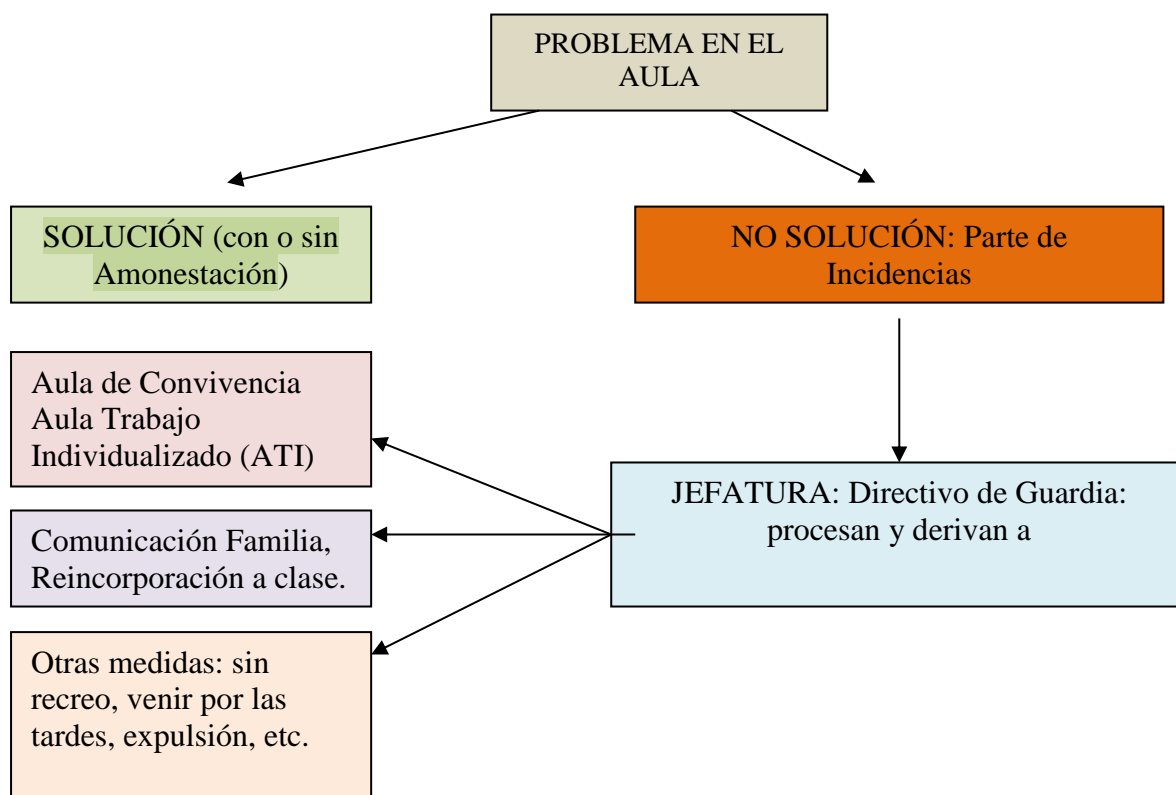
PROBLEMA EN EL AULA

SOLUCIÓN (con o sin Amonestación)

NO SOLUCIÓN: Parte de Incidencias

Aula de Convivencia
Aula Trabajo Individualizado (ATI)

JEFATURA: Directivo de Guardia: procesan y derivan a

Comunicación Familia, Reincorporación a clase.

Otras medidas: sin recreo, venir por las tardes, expulsión, etc.